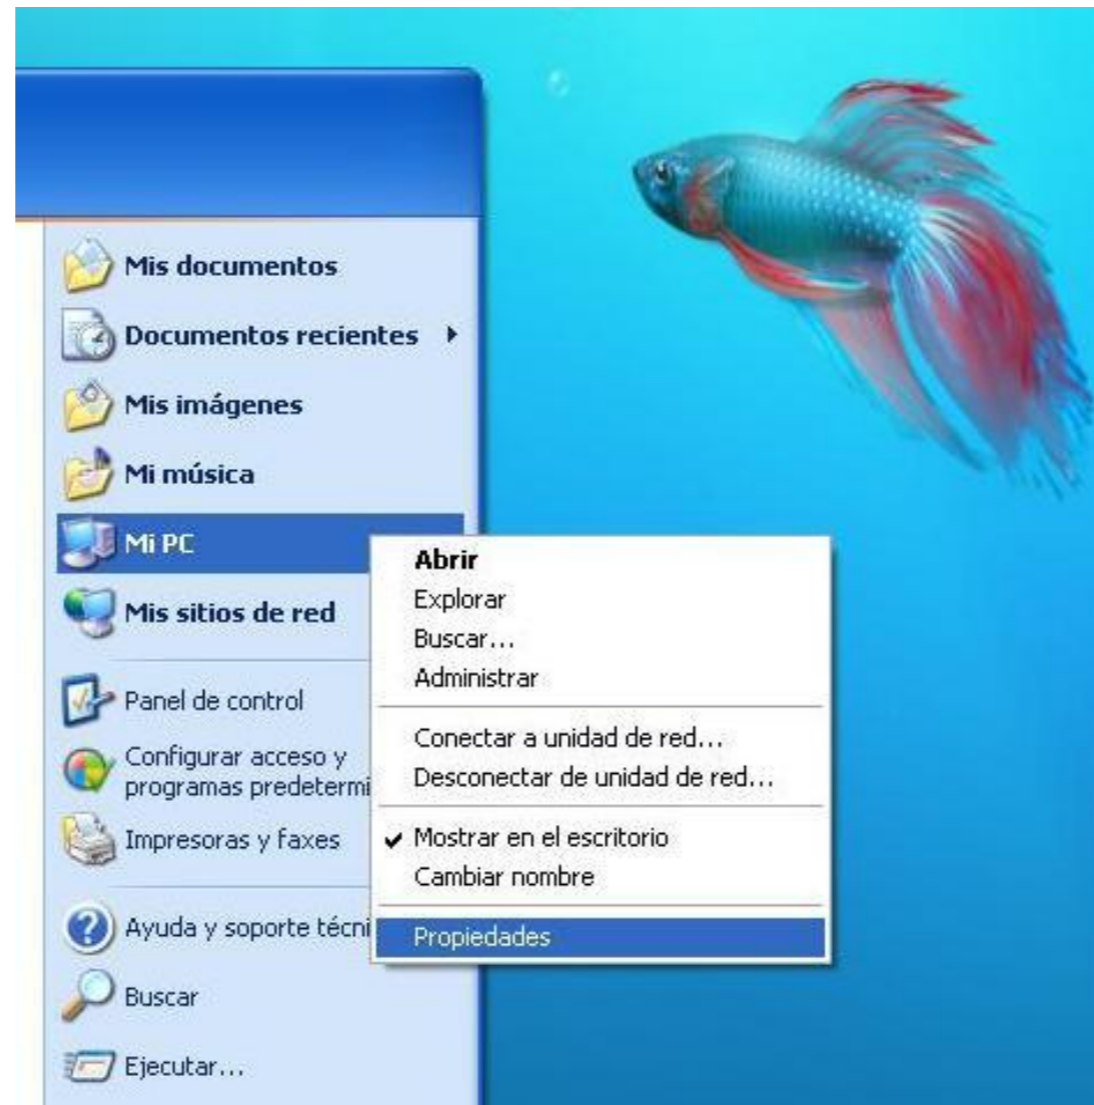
Mis documentos
Documentos recientes
Mis imágenes
Mi música
Mi PC
Mis sitios de red
Panel de control
Configurar acceso y programas predetermi
Impresoras y faxes
Ayuda y soporte técni
Buscar
Ejecutar...

Abrir
Explorar
Buscar...
Administrar
Conectar a unidad de red...
Desconectar de unidad de red...
Mostrar en el escritorio
Cambiar nombre
Propiedades